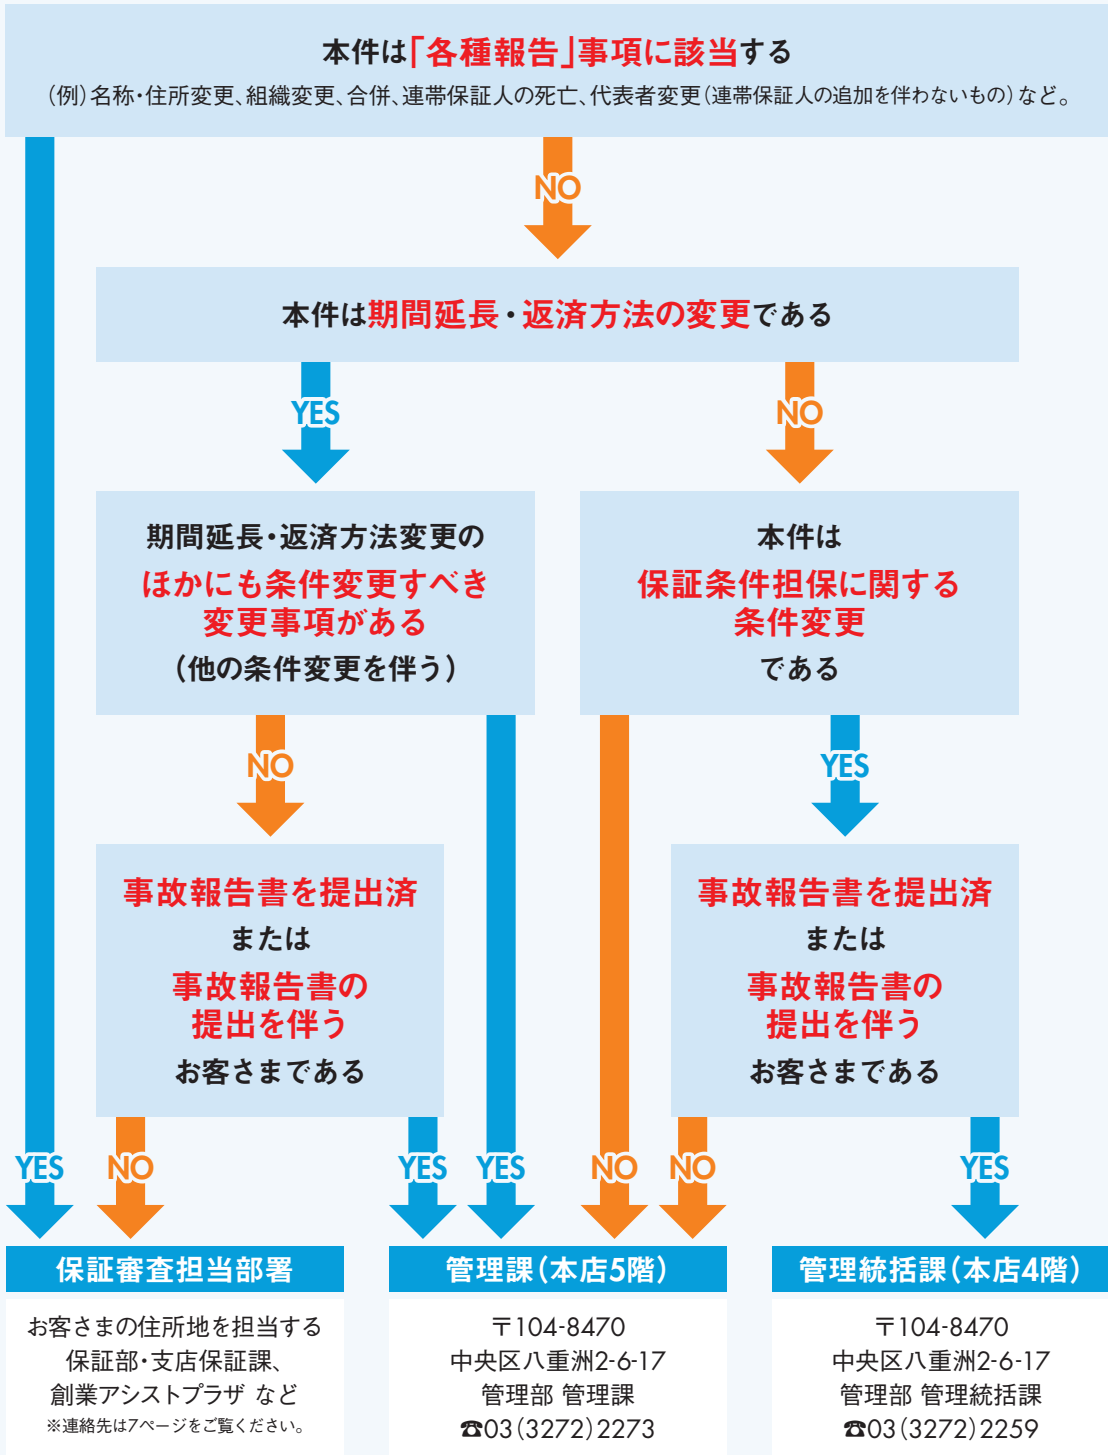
本件は「各種報告」事項に該当する
（例）名称・住所変更、組織変更、合併、連帯保証人の死亡、代表者変更（連帯保証人の追加を伴わないもの）など。

NO

本件は期間延長・返済方法の変更である

YES

NO

期間延長・返済方法変更の
ほかにも条件変更すべき変更事項がある
（他の条件変更を伴う）

本件は
保証条件担保に関する条件変更
である

NO

YES

事故報告書を提出済
または
事故報告書の提出を伴う
お客さまである

事故報告書を提出済
または
事故報告書の提出を伴う
お客さまである

YES NO YES YES NO NO YES

保証審査担当部署
お客さまの住所地を担当する
保証部・支店保証課、
創業アシストプラザ など
※連絡先は7ページをご覧ください。

管理課（本店5階）
〒104-8470
中央区八重洲2-6-17
管理部 管理課
☎03（3272）2273

管理統括課（本店4階）
〒104-8470
中央区八重洲2-6-17
管理部 管理統括課
☎03（3272）2259